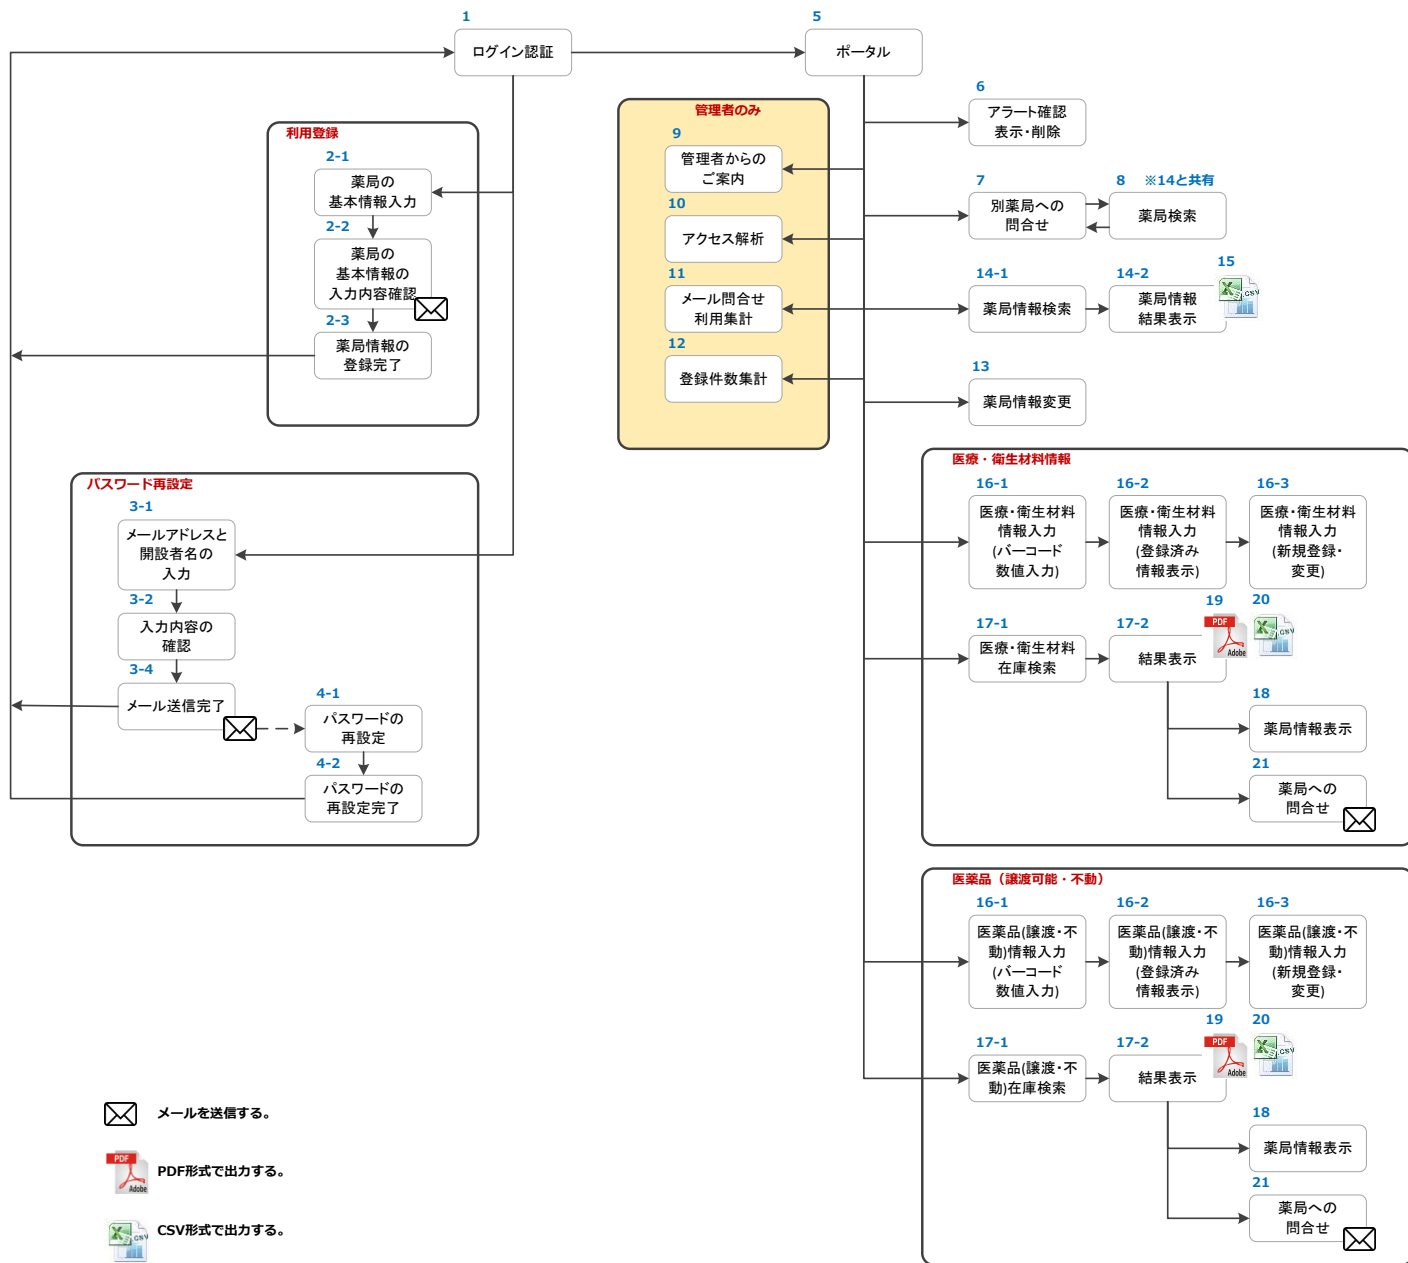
1
ログイン認証

5
ポータル

利用登録
2-1
薬局の基本情報入力
2-2
薬局の基本情報の入力内容確認
2-3
薬局情報の登録完了

管理者のみ
9
管理者からのご案内
10
アクセス解析
11
メール問合せ利用集計
12
登録件数集計

6
アラート確認表示・削除
7
別薬局への問合せ
8
※14と共有
薬局検索
14-1
薬局情報検索
14-2
薬局情報結果表示
15
CSV
13
薬局情報変更

パスワード再設定
3-1
メールアドレスと開設者名の入力
3-2
入力内容の確認
3-4
メール送信完了
4-1
パスワードの再設定
4-2
パスワードの再設定完了

医療・衛生材料情報
16-1
医療･衛生材料情報入力(バーコード数値入力)
16-2
医療･衛生材料情報入力(登録済み情報表示)
16-3
医療･衛生材料情報入力(新規登録･変更)
17-1
医療･衛生材料在庫検索
17-2
結果表示
19
PDF Adobe
20
CSV
18
薬局情報表示
21
薬局への問合せ

医薬品（譲渡可能・不動）
16-1
医薬品(譲渡･不動)情報入力(バーコード数値入力)
16-2
医薬品(譲渡･不動)情報入力(登録済み情報表示)
16-3
医薬品(譲渡･不動)情報入力(新規登録･変更)
17-1
医薬品(譲渡･不動)在庫検索
17-2
結果表示
19
PDF Adobe
20
CSV
18
薬局情報表示
21
薬局への問合せ

メールを送信する。
PDF Adobe
PDF形式で出力する。
CSV
CSV形式で出力する。